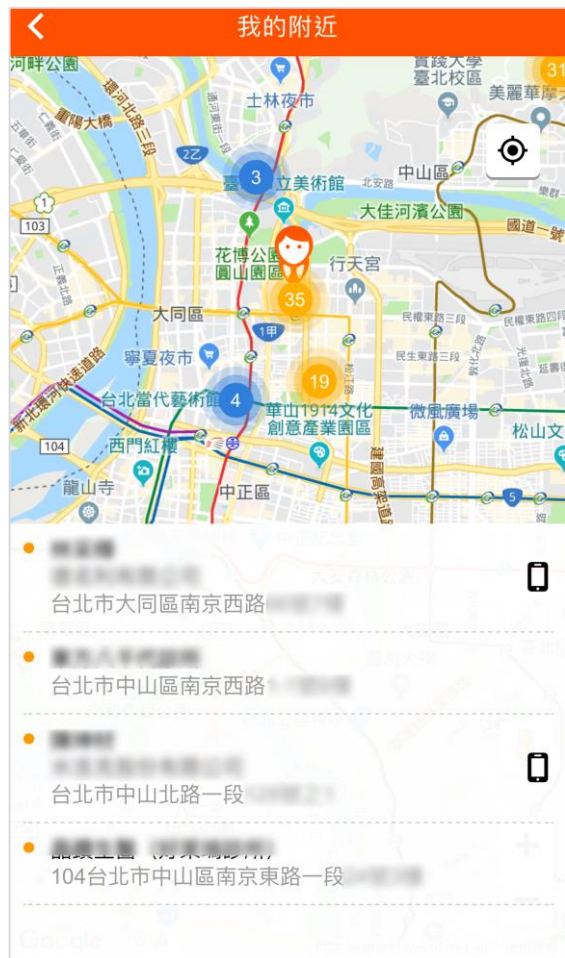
我的附近

河畔公園
實踐大學臺北校區
31
美麗華摩天
環河北路三段
重陽大橋
士林夜市
2乙
臺北市立美術館
3
中山區
北安路
大佳河濱公園
國道一號
103
花博公園圓山園區
行天宮
35
大同區
1甲
民權東路三段
民權東路三段
寧夏夜市
民生東路三段
19
台北當代藝術館
4
華山1914文化創意產業園區
微風廣場
松山文
新北環河快速道路
104
西門紅樓
龍山寺
中正區
建國高架道路
5

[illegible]
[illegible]
台北市大同區南京西路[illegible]

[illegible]
台北市中山區南京西路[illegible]

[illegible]
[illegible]
台北市中山北路一段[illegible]

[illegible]
104台北市中山區南京東路一段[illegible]

Google